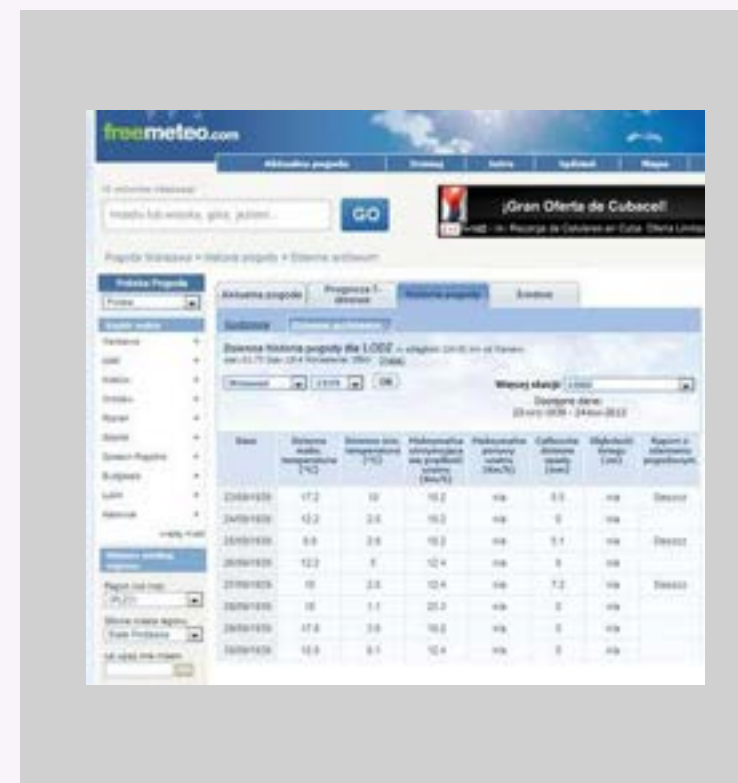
freemeteo.com

Aktualna pogoda | Dzisiaj | Jutro | Tydzień | Mapy

GO

¡Gran Oferta de Cubacel!

Pogoda Warszawa > Historia pogody > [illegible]

Polska Pogoda

Polska

Aktualna pogoda | Prognoza 7-dniowa | Historia pogody | Źródła

Warszawa
Łódź
Kraków
Wrocław
Poznań
Gdańsk
Szczecin
Bydgoszcz
Lublin
Katowice

Dzienna historia pogody dla LODZ

Więcej stacji: LODZ

Dostępne dane: 23-Wrz-1939 - 24-Kwi-2012

OK

| Data | Dzienna maks. temperatura (°C) | Dzienna min. temperatura (°C) | Maksymalna utrzymująca się prędkość wiatru (km/h) | Maksymalne porywy wiatru (km/h) | Całkowite dzienne opady (mm) | Głębokość śniegu (cm) | Raport o zdarzeniu pogodowym |
|---|---|---|---|---|---|---|---|
| 23/09/1939 | 17.2 | 10 | 18.2 | n/a | 0.5 | n/a | Deszcz |
| 24/09/1939 | 12.2 | 2.8 | 18.2 | n/a | 0 | n/a | |
| 25/09/1939 | 8.8 | 2.8 | 18.2 | n/a | 5.1 | n/a | Deszcz |
| 26/09/1939 | 12.2 | 5 | 12.4 | n/a | 0 | n/a | |
| 27/09/1939 | 10 | 2.8 | 12.4 | n/a | 7.2 | n/a | Deszcz |
| 28/09/1939 | 10 | 1.1 | 20.3 | n/a | 0 | n/a | |
| 29/09/1939 | 17.8 | 3.9 | 18.2 | n/a | 0 | n/a | |
| 30/09/1939 | 12.8 | 6.1 | 12.4 | n/a | 0 | n/a | |